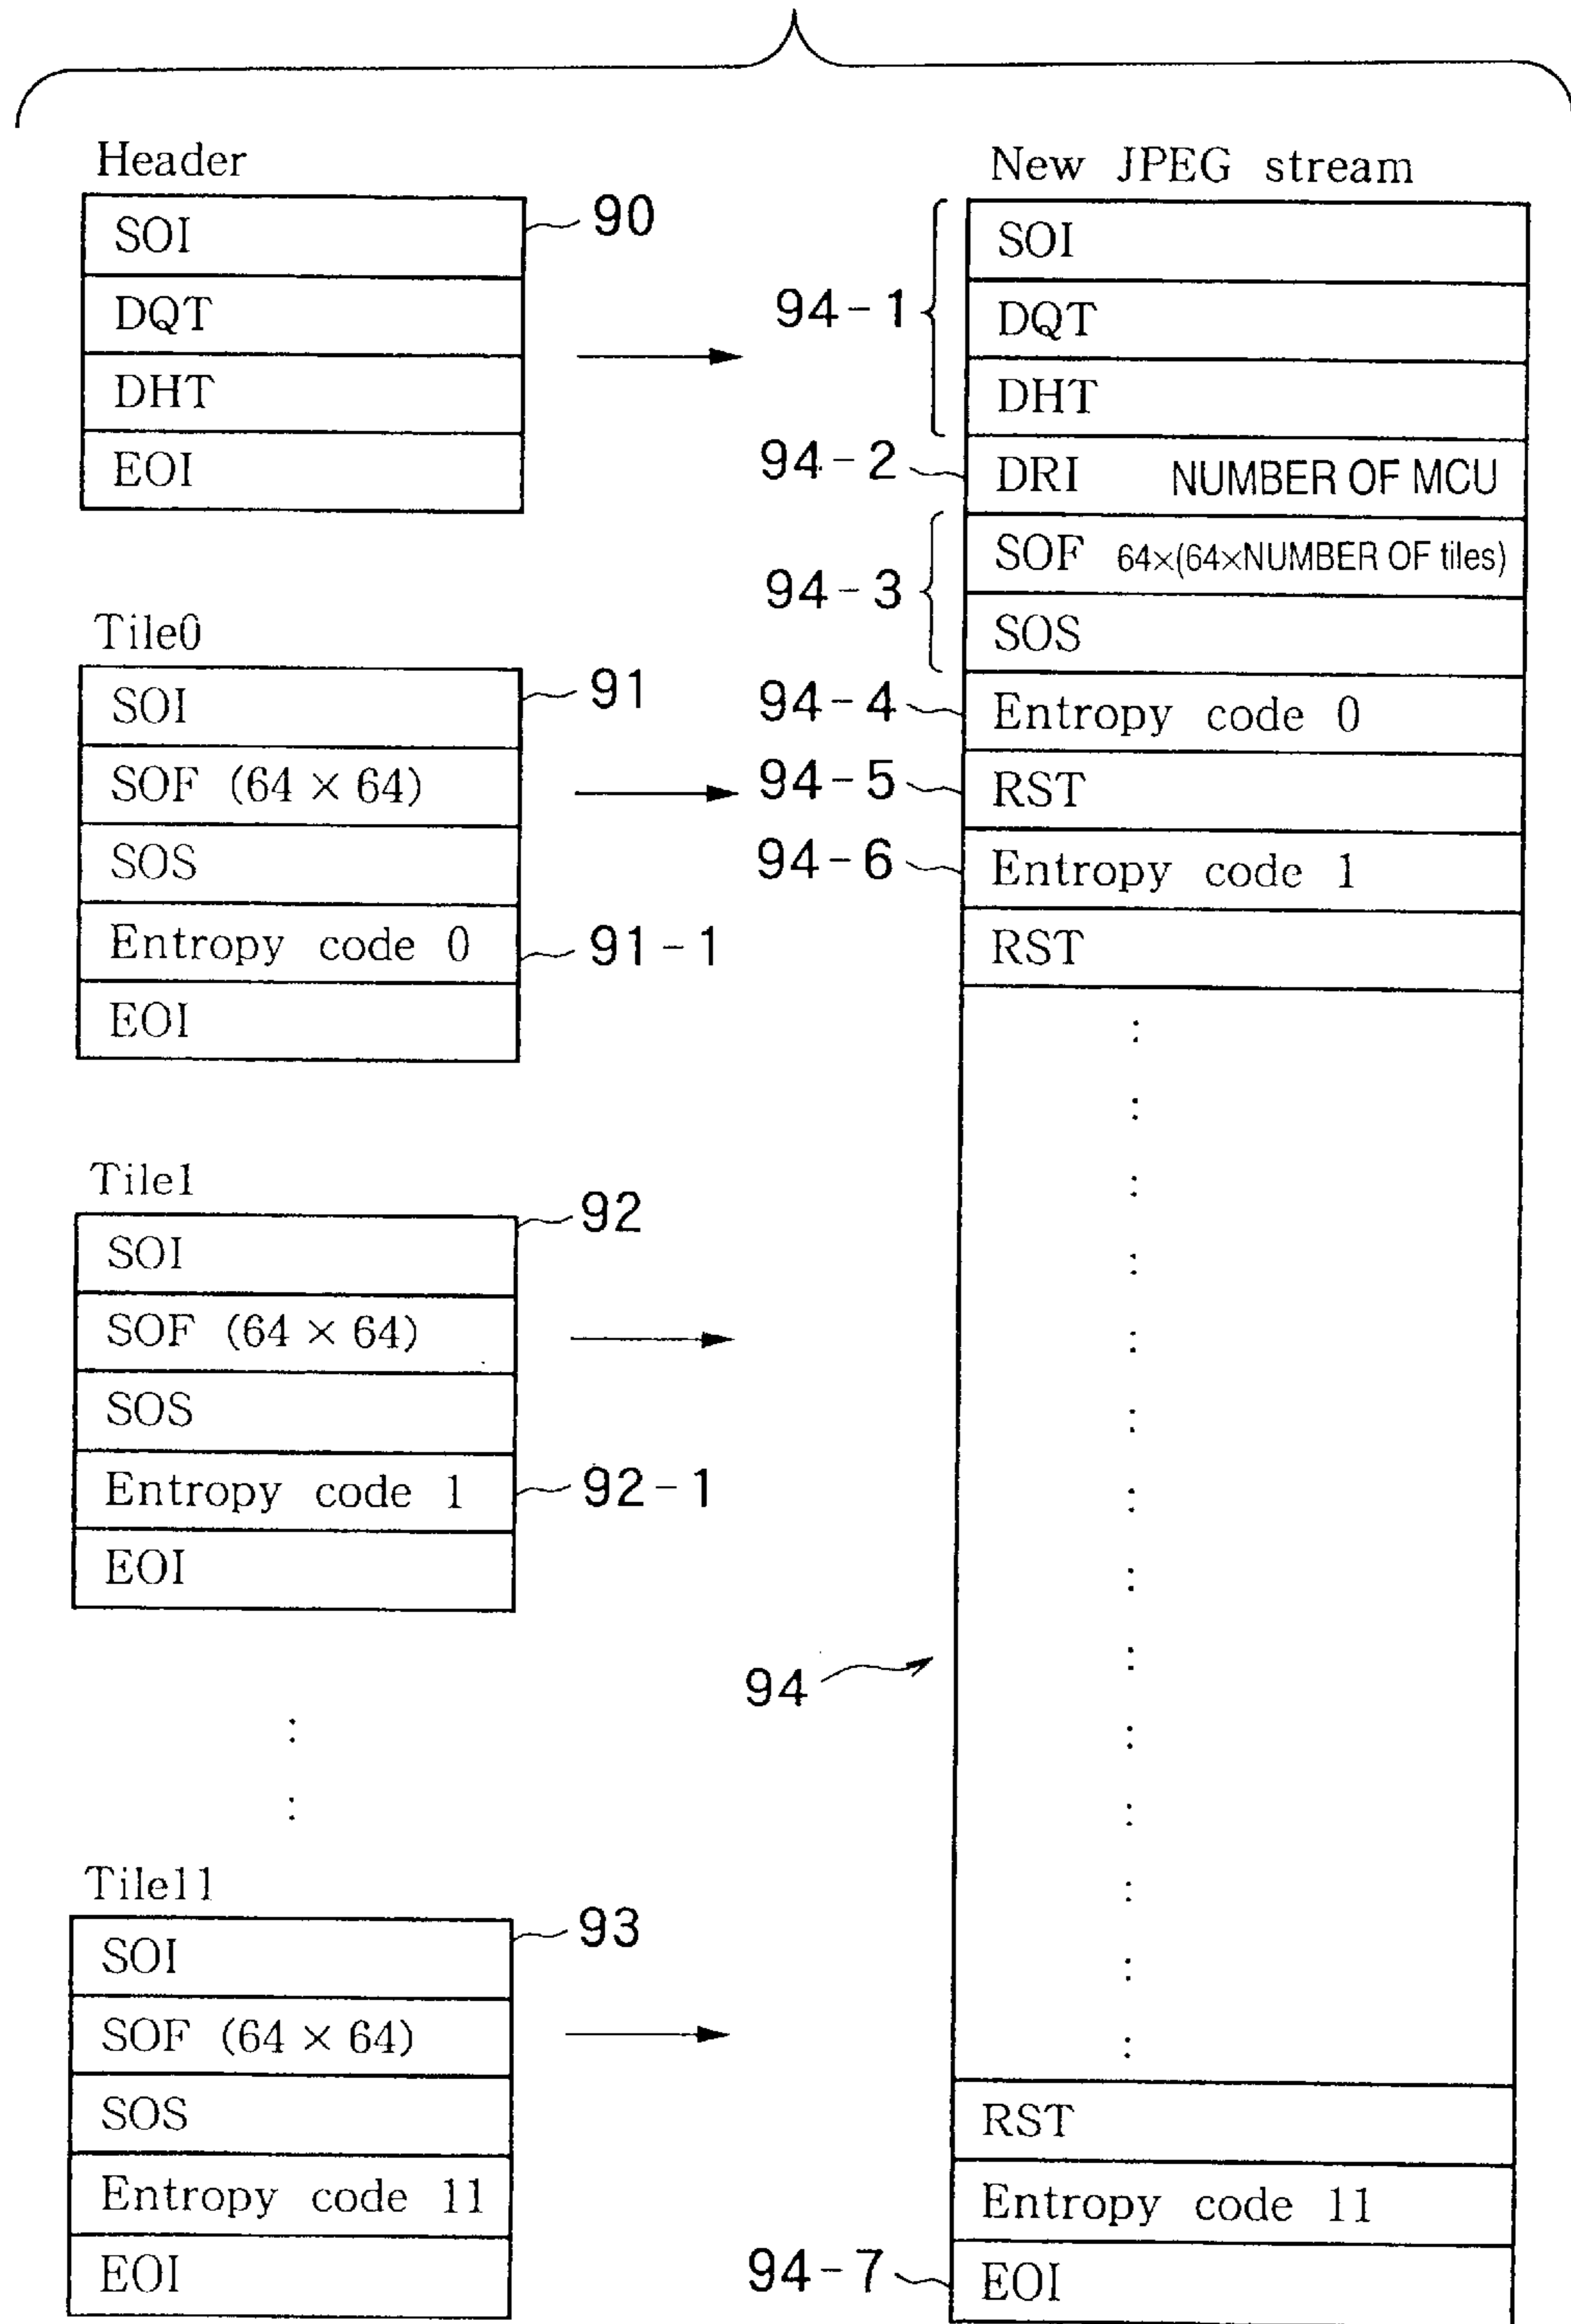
Header

| SOI |
|---|
| DQT |
| DHT |
| EOI |

90

Tile0

| SOI |
|---|
| SOF (64 × 64) |
| SOS |
| Entropy code 0 |
| EOI |

91

91-1

Tile1

| SOI |
|---|
| SOF (64 × 64) |
| SOS |
| Entropy code 1 |
| EOI |

92

92-1

:
:

Tile11

| SOI |
|---|
| SOF (64 × 64) |
| SOS |
| Entropy code 11 |
| EOI |

93

New JPEG stream

| SOI |
|---|
| DQT |
| DHT |
| DRI NUMBER OF MCU |
| SOF 64×(64×NUMBER OF tiles) |
| SOS |
| Entropy code 0 |
| RST |
| Entropy code 1 |
| RST |
| : |
| RST |
| Entropy code 11 |
| EOI |

94-1
94-2
94-3
94-4
94-5
94-6
94
94-7